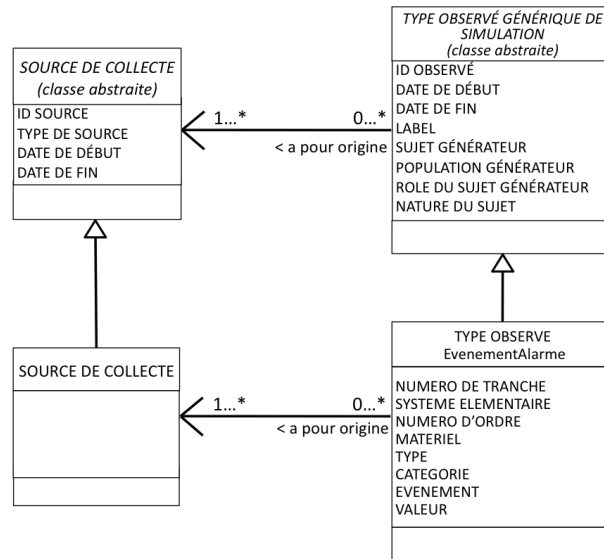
SOURCE DE COLLECTE
(classe abstraite)

ID SOURCE
TYPE DE SOURCE
DATE DE DÉBUT
DATE DE FIN

1...*

0...*

< a pour origine

TYPE OBSERVÉ GÉNÉRIQUE DE SIMULATION
(classe abstraite)

ID OBSERVÉ
DATE DE DÉBUT
DATE DE FIN
LABEL
SUJET GÉNÉRATEUR
POPULATION GÉNÉRATEUR
ROLE DU SUJET GÉNÉRATEUR
NATURE DU SUJET

SOURCE DE COLLECTE

1...*

0...*

< a pour origine

TYPE OBSERVE
EvenementAlarme

NUMERO DE TRANCHE
SYSTEME ELEMENTAIRE
NUMERO D'ORDRE
MATERIEL
TYPE
CATEGORIE
EVENEMENT
VALEUR